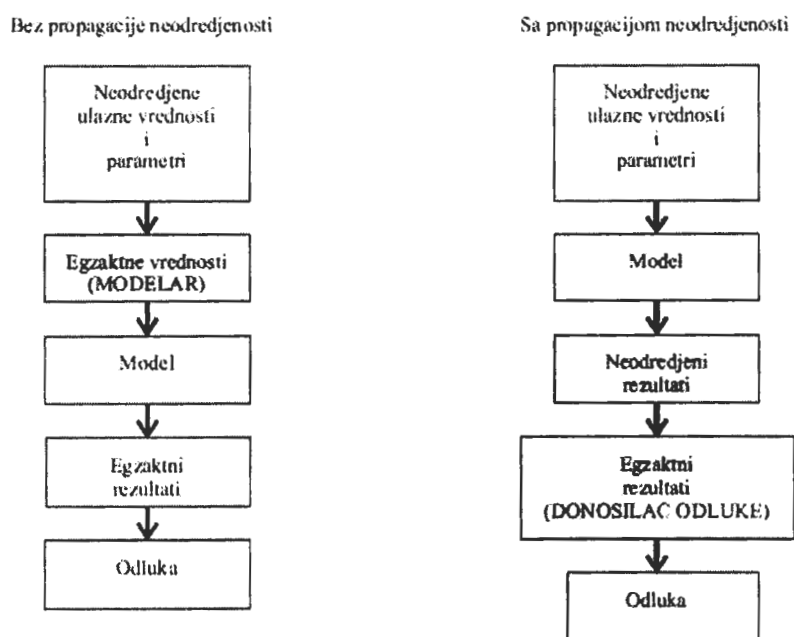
Bez propagacije neodredjenosti

Neodredjene ulazne vrednosti i parametri

Egzaktne vrednosti (MODELAR)

Model

Egzaktni rezultati

Odluka

Sa propagacijom neodredjenosti

Neodredjene ulazne vrednosti i parametri

Model

Neodredjeni rezultati

Egzaktni rezultati (DONOSILAC ODLUKE)

Odluka